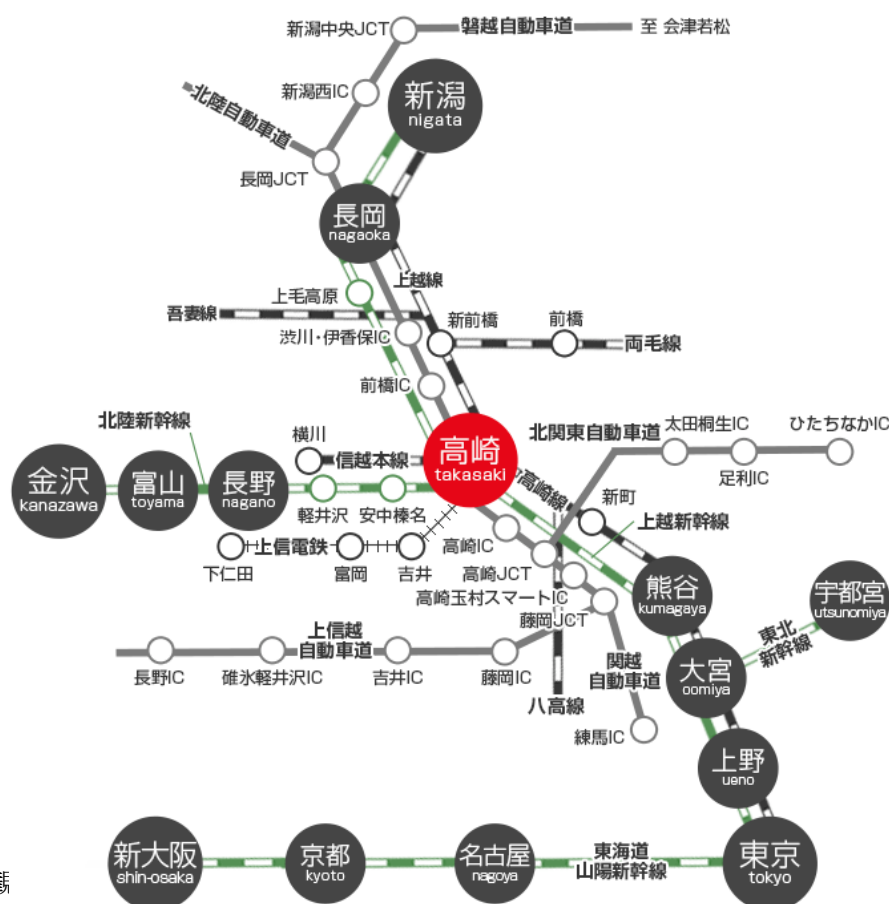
新潟中央JCT
磐越自動車道
至 会津若松
新潟西IC
新潟
nigata
北陸自動車道
長岡JCT
長岡
nagaoka
上越線
上毛高原
吾妻線
新前橋
前橋
渋川・伊香保IC
両毛線
前橋IC
北陸新幹線
横川
信越本線
高崎
takasaki
北関東自動車道
太田桐生IC
ひたちなかIC
足利IC
高崎線
金沢
kanazawa
富山
toyama
長野
nagano
軽井沢
安中榛名
新町
上越新幹線
上信電鉄
下仁田
富岡
吉井
高崎IC
高崎JCT
高崎玉村スマートIC
藤岡JCT
熊谷
kumagaya
宇都宮
utsunomiya
上信越自動車道
長野IC
碓氷軽井沢IC
吉井IC
藤岡IC
八高線
関越自動車道
東北新幹線
大宮
oomiya
練馬IC
上野
ueno
新大阪
shin-osaka
京都
kyoto
名古屋
nagoya
東海道山陽新幹線
東京
tokyo